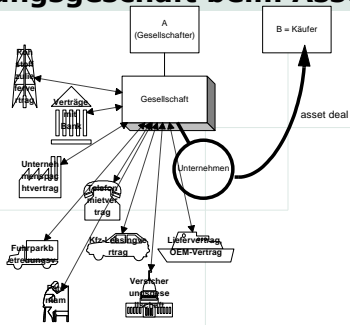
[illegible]ngeschäft beim Ass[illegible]

A
(Gesellschafter)

B = Käufer

Gesellschaft

asset deal

Unternehmen

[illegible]
Verträge mit Bank
Unternehmensmietvertrag
Telefonmietvertrag
Fuhrparkbetreuungsv.
Kfz-Leasingvertrag
Liefervertrag OEM-Vertrag
Versicherungsverträge
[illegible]